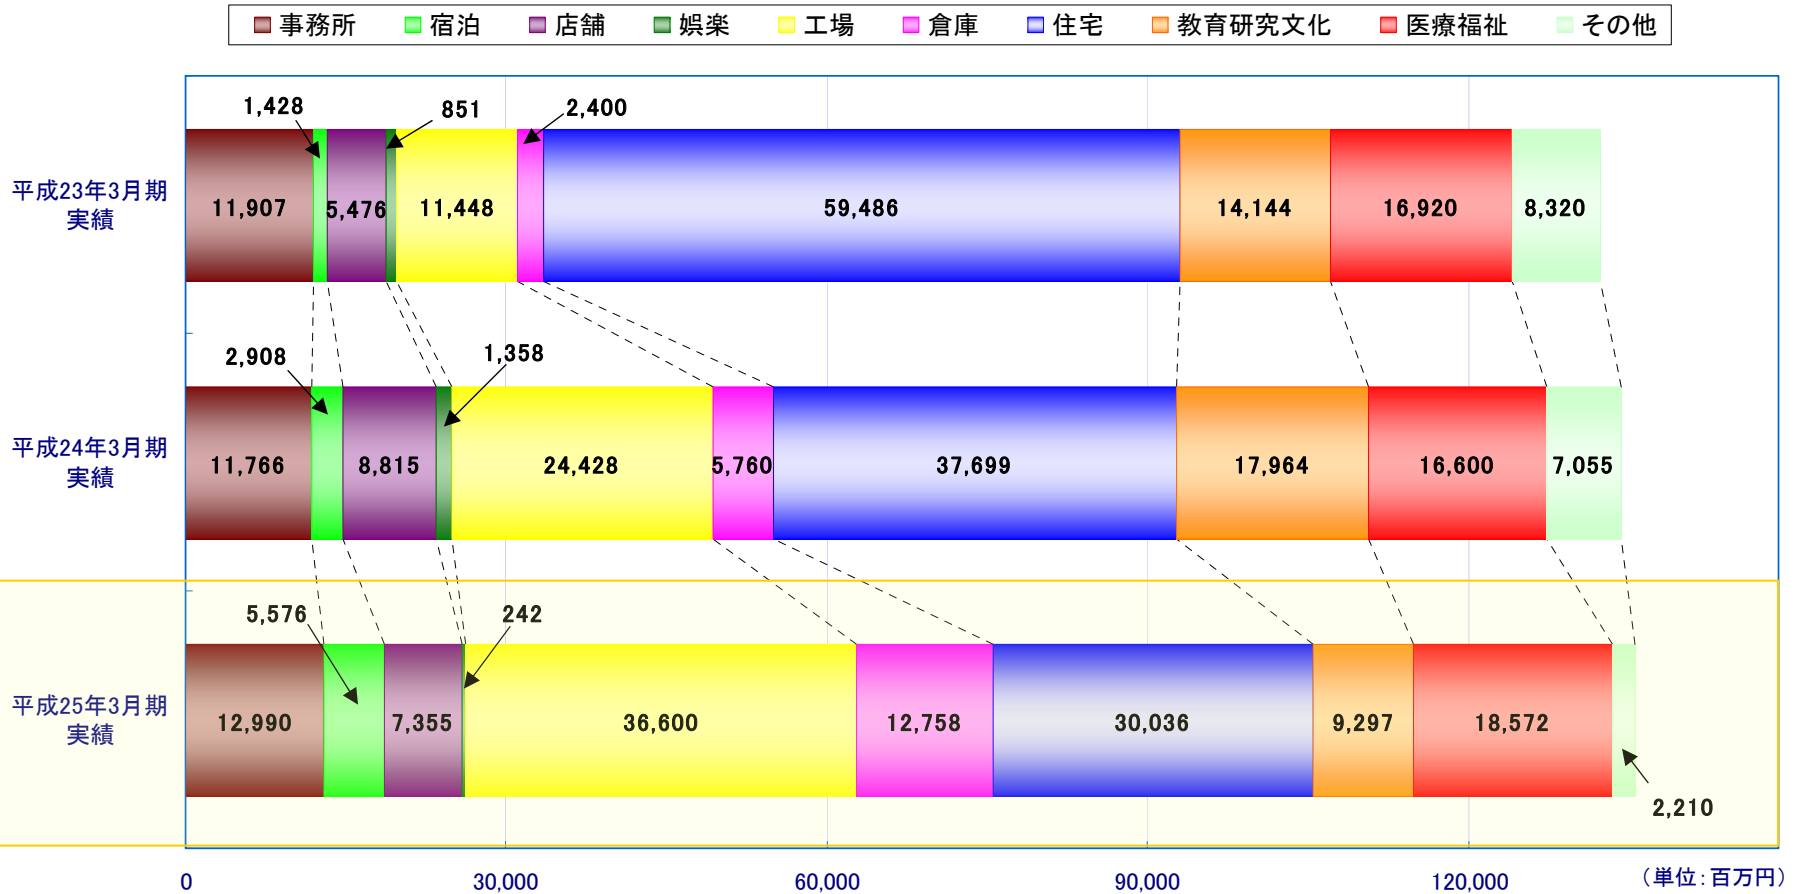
事務所　宿泊　店舗　娯楽　工場　倉庫　住宅　教育研究文化　医療福祉　その他

平成23年3月期実績
11,907　1,428　5,476　851　11,448　2,400　59,486　14,144　16,920　8,320

平成24年3月期実績
11,766　2,908　8,815　1,358　24,428　5,760　37,699　17,964　16,600　7,055

平成25年3月期実績
12,990　5,576　7,355　242　36,600　12,758　30,036　9,297　18,572　2,210

0　30,000　60,000　90,000　120,000

（単位：百万円）